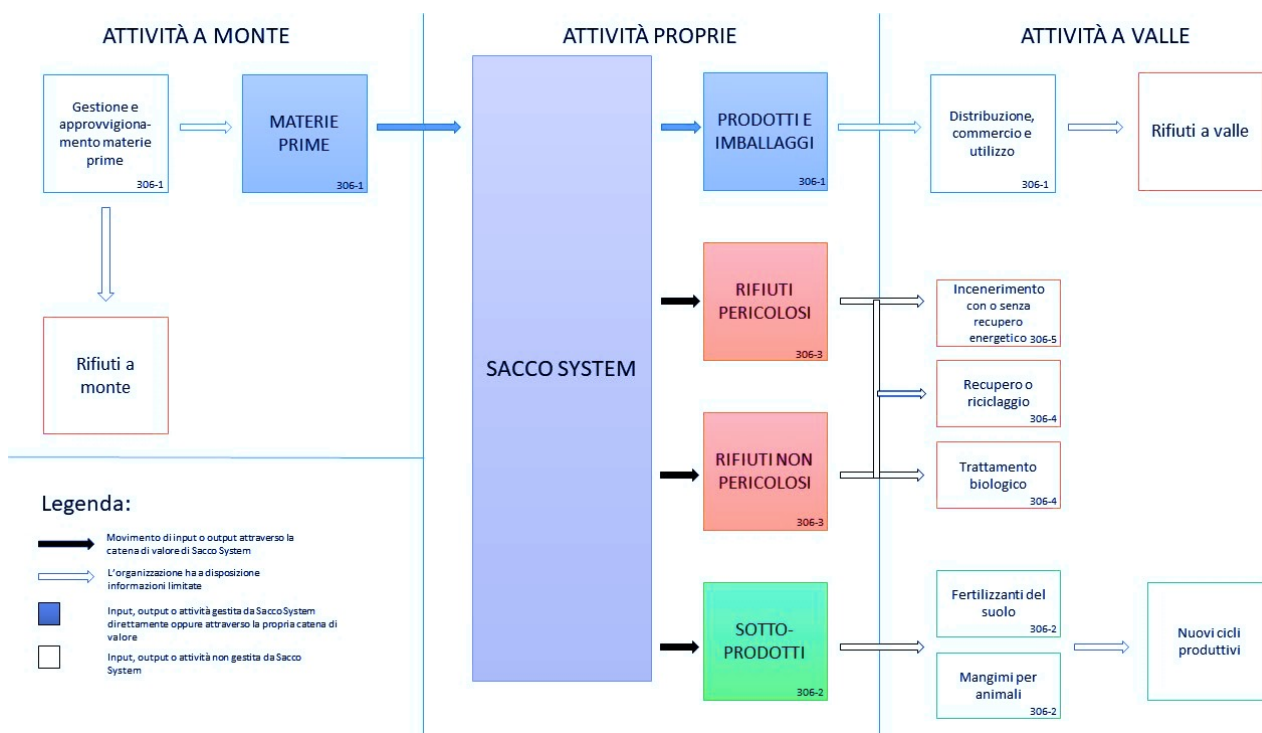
ATTIVITÀ A MONTE

ATTIVITÀ PROPRIE

ATTIVITÀ A VALLE

Gestione e approvvigionamento materie prime
306-1

MATERIE PRIME
306-1

SACCO SYSTEM

PRODOTTI E IMBALLAGGI
306-1

Distribuzione, commercio e utilizzo
306-1

Rifiuti a valle

Rifiuti a monte

RIFIUTI PERICOLOSI
306-3

Incenerimento con o senza recupero energetico 306-5

Recupero o riciclaggio
306-4

RIFIUTI NON PERICOLOSI
306-3

Trattamento biologico
306-4

SOTTO-PRODOTTI
306-2

Fertilizzanti del suolo
306-2

Mangimi per animali
306-2

Nuovi cicli produttivi

Legenda:

Movimento di input o output attraverso la catena di valore di Sacco System

L'organizzazione ha a disposizione informazioni limitate

Input, output o attività gestita da Sacco System direttamente oppure attraverso la propria catena di valore

Input, output o attività non gestita da Sacco System